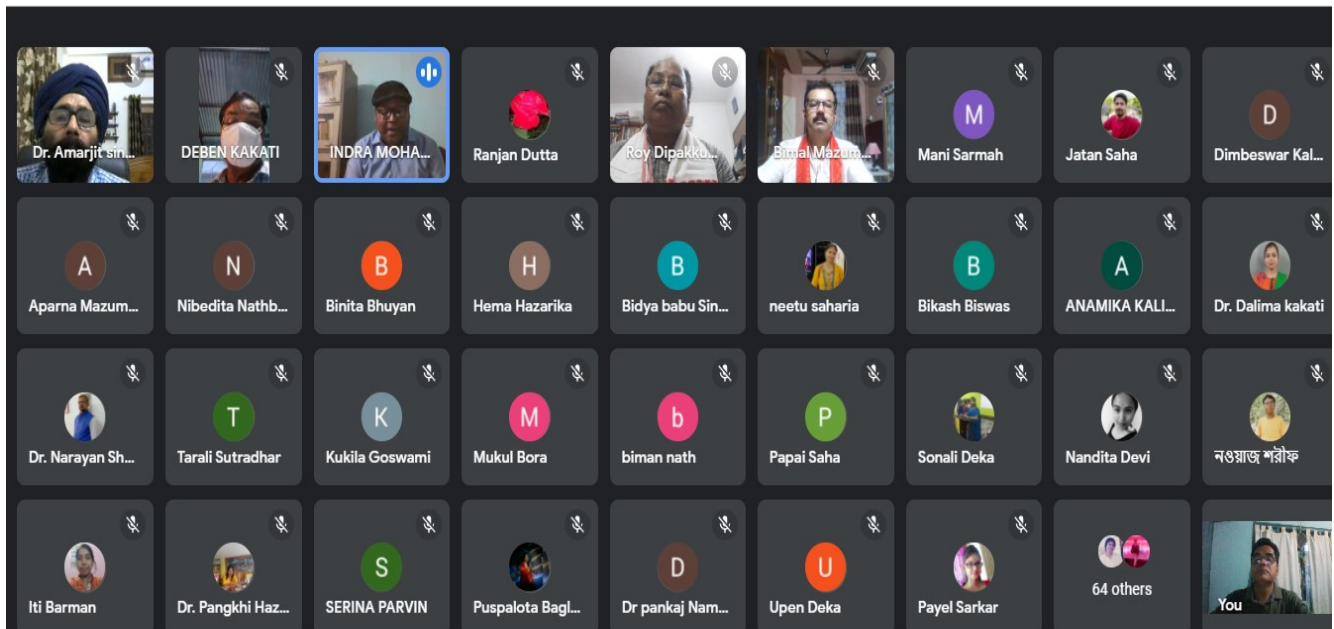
Dr. Amarjit sin...
DEBEN KAKATI
INDRA MOHA...
Ranjan Dutta
Roy Dipakku...
Bimal Mazum...
M
Mani Sarmah
Jatan Saha
D
Dimbeswar Kal...

A
Aparna Mazum...
N
Nibedita Nathb...
B
Binita Bhuyan
H
Hema Hazarika
B
Bidya babu Sin...
neetu saharia
B
Bikash Biswas
A
ANAMIKA KALI...
Dr. Dalima kakati

Dr. Narayan Sh...
T
Tarali Sutradhar
K
Kukila Goswami
M
Mukul Bora
b
biman nath
P
Papai Saha
Sonali Deka
Nandita Devi
নওয়াজ শৰীফ

Iti Barman
Dr. Pangkhi Haz...
S
SERINA PARVIN
Puspalota Bagl...
D
Dr pankaj Nam...
U
Upen Deka
Payel Sarkar
64 others
You